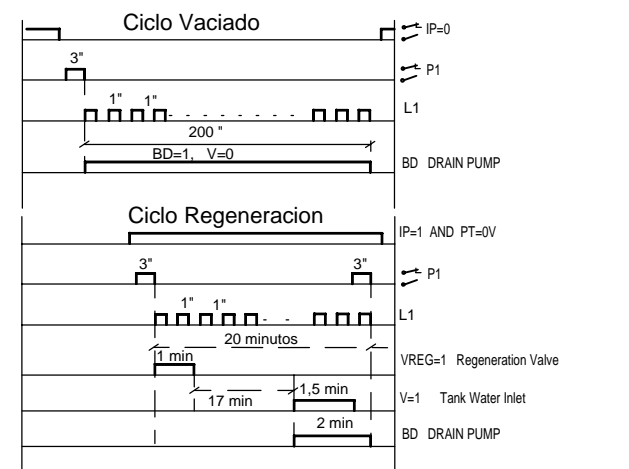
Ciclo Vaciado

IP=0

3"

P1

1" 1"

L1

200 "

BD=1, V=0

BD DRAIN PUMP

Ciclo Regeneracion

IP=1 AND PT=0V

3" 3"

P1

1" 1"

L1

20 minutos

1 min

VREG=1 Regeneration Valve

17 min

1,5 min

V=1 Tank Water Inlet

2 min

BD DRAIN PUMP